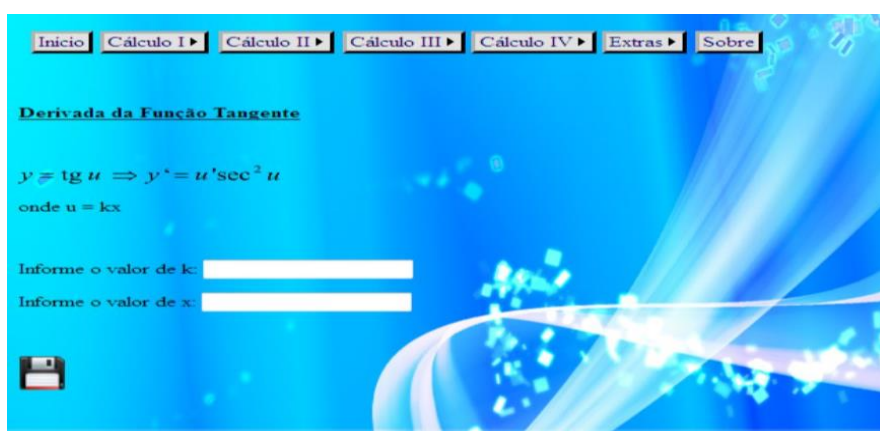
Inicio | Cálculo I ▸ | Cálculo II ▸ | Cálculo III ▸ | Cálculo IV ▸ | Extras ▸ | Sobre

Derivada da Função Tangente

$y = \text{tg}\, u \Rightarrow y' = u'\sec^2 u$
onde u = kx

Informe o valor de k:
Informe o valor de x: